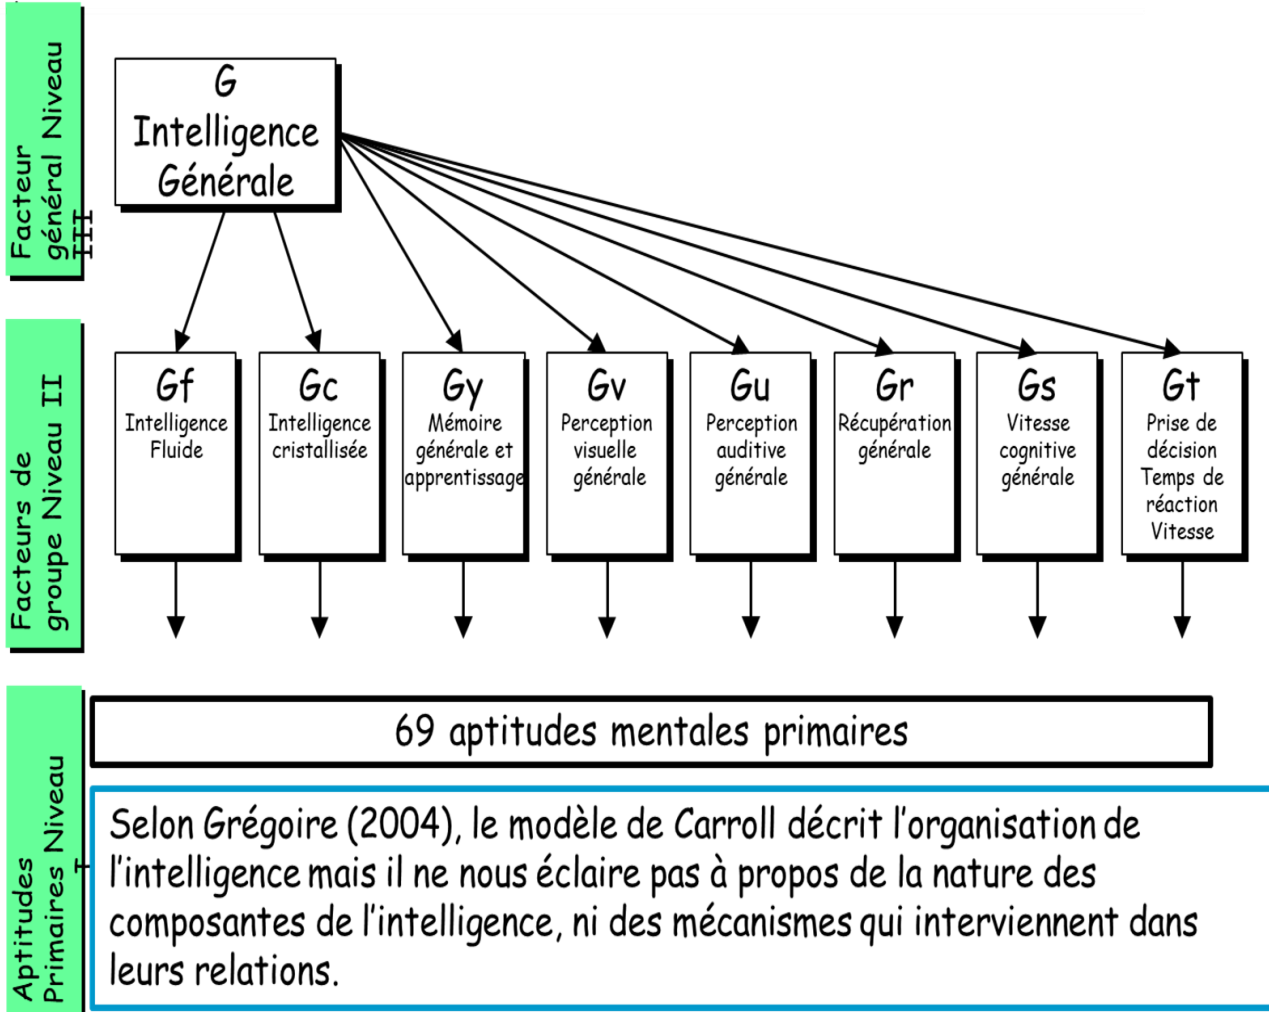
Facteur général Niveau III

G
Intelligence
Générale

Facteurs de groupe Niveau II

Gf
Intelligence Fluide

Gc
Intelligence cristallisée

Gy
Mémoire générale et apprentissage

Gv
Perception visuelle générale

Gu
Perception auditive générale

Gr
Récupération générale

Gs
Vitesse cognitive générale

Gt
Prise de décision Temps de réaction Vitesse

Aptitudes Primaires Niveau I

69 aptitudes mentales primaires

Selon Grégoire (2004), le modèle de Carroll décrit l'organisation de l'intelligence mais il ne nous éclaire pas à propos de la nature des composantes de l'intelligence, ni des mécanismes qui interviennent dans leurs relations.